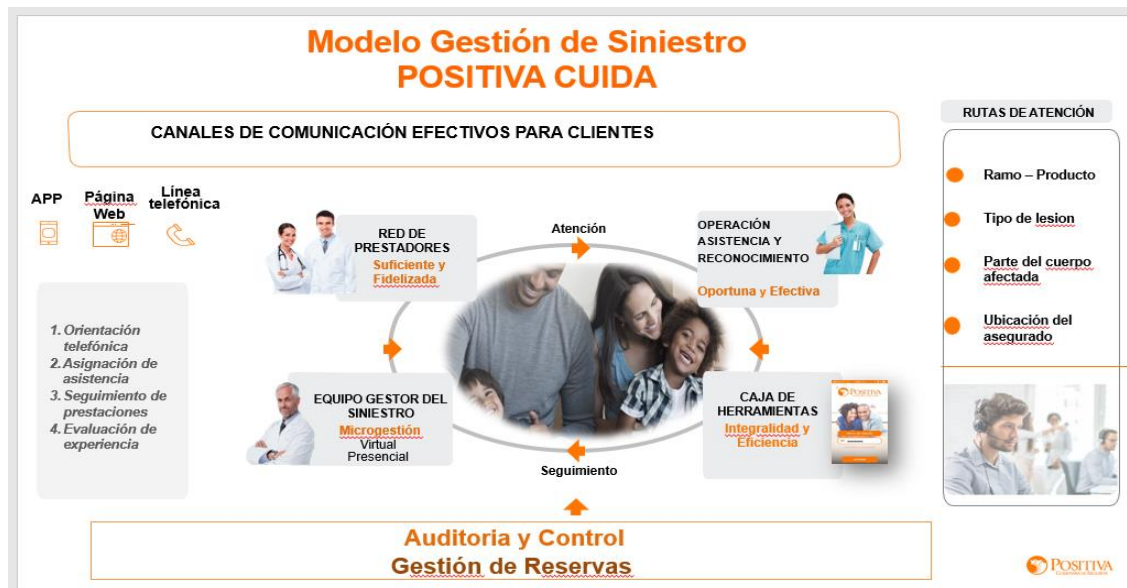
Modelo Gestión de Siniestro
POSITIVA CUIDA

RUTAS DE ATENCIÓN

CANALES DE COMUNICACIÓN EFECTIVOS PARA CLIENTES

APP

Página Web

Línea telefónica

1. Orientación telefónica
2. Asignación de asistencia
3. Seguimiento de prestaciones
4. Evaluación de experiencia

RED DE PRESTADORES
Suficiente y Fidelizada

Atención

OPERACIÓN ASISTENCIA Y RECONOCIMIENTO
Oportuna y Efectiva

EQUIPO GESTOR DEL SINIESTRO
Microgestión
Virtual
Presencial

Seguimiento

CAJA DE HERRAMIENTAS
Integralidad y Eficiencia

Ramo – Producto

Tipo de lesion

Parte del cuerpo afectada

Ubicación del asegurado

Auditoria y Control
Gestión de Reservas

POSITIVA